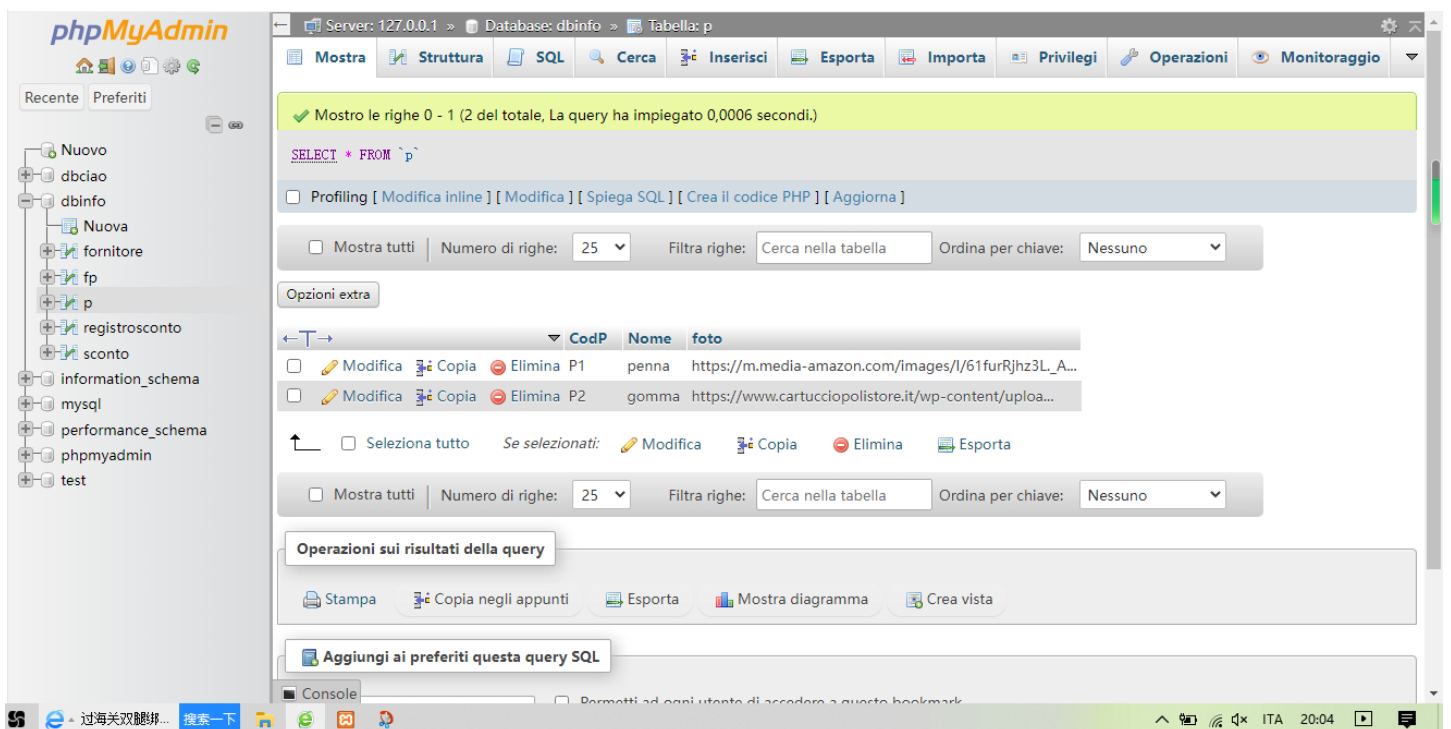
phpMyAdmin

Recente Preferiti

Nuovo
dbciao
dbinfo
Nuova
fornitore
fp
p
registrosconto
sconto
information_schema
mysql
performance_schema
phpmyadmin
test

Server: 127.0.0.1 » Database: dbinfo » Tabella: p

Mostra Struttura SQL Cerca Inserisci Esporta Importa Privilegi Operazioni Monitoraggio

Mostro le righe 0 - 1 (2 del totale, La query ha impiegato 0,0006 secondi.)

SELECT * FROM `p`

Profiling [ Modifica inline ] [ Modifica ] [ Spiega SQL ] [ Crea il codice PHP ] [ Aggiorna ]

Mostra tutti | Numero di righe: 25 Filtra righe: Cerca nella tabella Ordina per chiave: Nessuno

Opzioni extra

| ←T→ | | | | CodP | Nome | foto |
|---|---|---|---|---|---|---|
| | Modifica | Copia | Elimina | P1 | penna | https://m.media-amazon.com/images/I/61furRjhz3L._A... |
| | Modifica | Copia | Elimina | P2 | gomma | https://www.cartucciopolistore.it/wp-content/uploa... |

Seleziona tutto Se selezionati: Modifica Copia Elimina Esporta

Mostra tutti | Numero di righe: 25 Filtra righe: Cerca nella tabella Ordina per chiave: Nessuno

Operazioni sui risultati della query

Stampa Copia negli appunti Esporta Mostra diagramma Crea vista

Aggiungi ai preferiti questa query SQL

Console

Permetti ad ogni utente di accedere a questo bookmark

过海关双鹏绑... 搜索一下 ITA 20:04